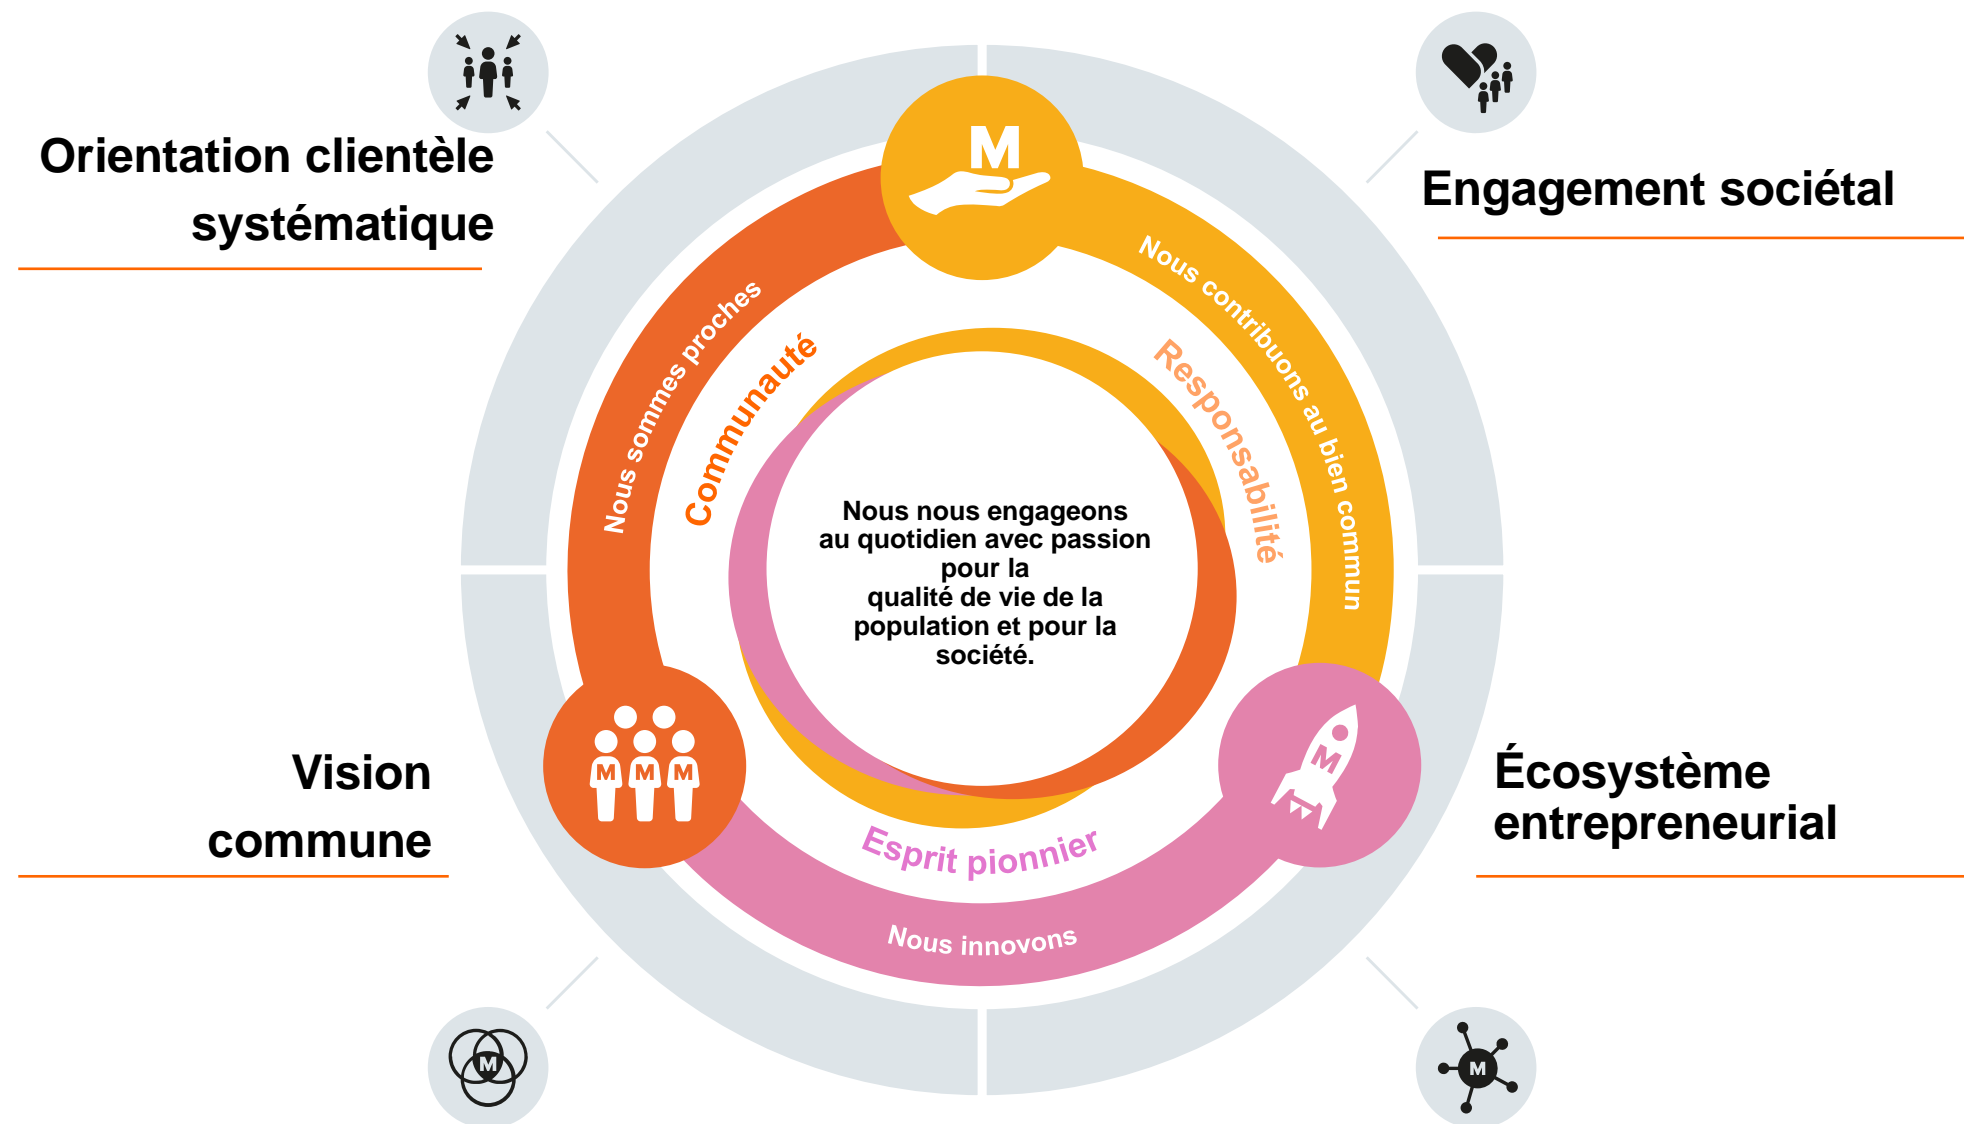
Orientation clientèle systématique

Engagement sociétal

M

Nous sommes proches

Communauté

Nous contribuons au bien commun

Responsabilité

Nous nous engageons au quotidien avec passion pour la qualité de vie de la population et pour la société.

M M M

M

Vision commune

Écosystème entrepreneurial

Esprit pionnier

Nous innovons

M

M